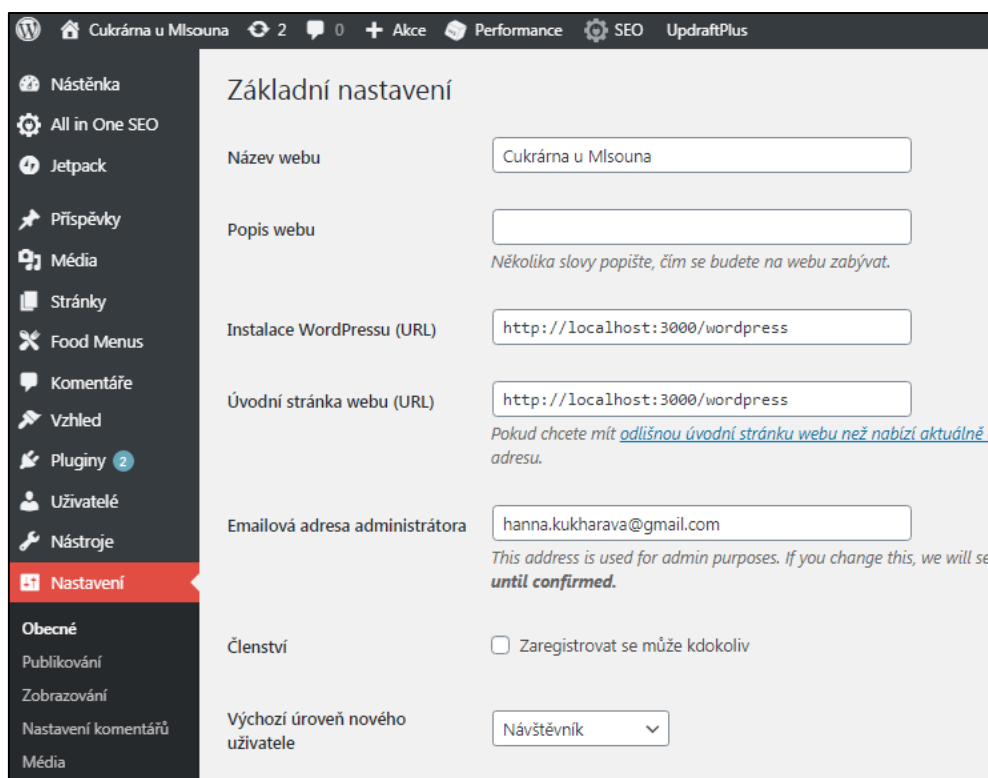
Cukrárna u Mlsouna 2 0 Akce Performance SEO UpdraftPlus

Nástěnka
All in One SEO
Jetpack
Příspěvky
Média
Stránky
Food Menus
Komentáře
Vzhled
Pluginy 2
Uživatelé
Nástroje
Nastavení
Obecné
Publikování
Zobrazování
Nastavení komentářů
Média

Základní nastavení

Název webu
Cukrárna u Mlsouna

Popis webu
Několika slovy popište, čím se budete na webu zabývat.

Instalace WordPressu (URL)
http://localhost:3000/wordpress

Úvodní stránka webu (URL)
http://localhost:3000/wordpress
Pokud chcete mít odlišnou úvodní stránku webu než nabízí aktuálně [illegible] adresu.

Emailová adresa administrátora
hanna.kukharava@gmail.com
This address is used for admin purposes. If you change this, we will se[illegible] **until confirmed.**

Členství
Zaregistrovat se může kdokoliv

Výchozí úroveň nového uživatele
Návštěvník